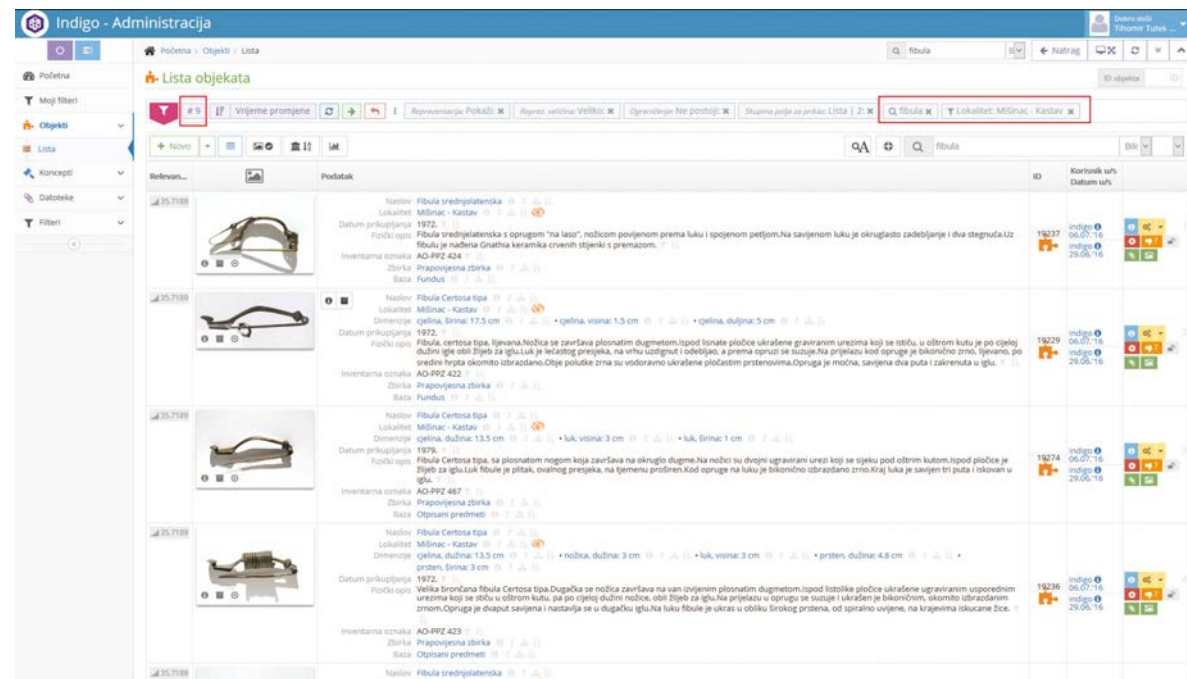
Indigo - Administracija

Dobro došli Tihomir Tutek

Početna > Objekti > Lista

fibula

Natrag

Početna
Moji filteri
Objekti
Lista
Koncepti
Datoteke
Filteri

Lista objekata

ID objekta

# 9 | Vrijeme promjene | Reprezentacija: Pokaži | Reprez. veličina: Veliko | Ograničenje: Ne postoji | Skupina polja za prikaz: Lista | 2 | fibula | Lokalitet: Mišinac - Kastav

+ Novo

fibula

| Relevan... | | Podatak | ID | Korisnik u/s Datum u/s |
|---|---|---|---|---|
| 35.7189 | | Naslov Fibula srednjolatenska<br>Lokalitet Mišinac - Kastav<br>Datum prikupljanja 1972.<br>Fizički opis Fibula srednjelatenska s oprugom "na laso", nožicom povijenom prema luku i spojenom petljom.Na savijenom luku je okruglasto zadebljanje i dva stegnuća.Uz fibulu je nađena Gnathia keramika crvenih stijenki s premazom.<br>Inventarna oznaka AO-PPZ 424<br>Zbirka Prapovijesna zbirka<br>Baza Fundus | 19237 | indigo 06.07.16<br>indigo 29.06.16 |
| 35.7189 | | Naslov Fibula Certosa tipa<br>Lokalitet Mišinac - Kastav<br>Dimenzije cjelina, širina: 17.5 cm • cjelina, visina: 1.5 cm • cjelina, duljina: 5 cm<br>Datum prikupljanja 1972.<br>Fizički opis Fibula, certosa tipa, lijevana.Nožica se završava plosnatim dugmetom.Ispod lisnate pločice ukrašene graviranim urezima koji se ističu, u oštrom kutu je po cijeloj dužini igle obli žlijeb za iglu.Luk je lećastog presjeka, na vrhu uzdignut i odebljao, a prema opruzi se sužuje.Na prijelazu kod opruge je bikonično zrno, lijevano, po sredini hrpta okomito izbrazdano.Obje polutke zrna su vodoravno ukrašene pločastim prstenovima.Opruga je močna, savijena dva puta i zakrenuta u iglu.<br>Inventarna oznaka AO-PPZ 422<br>Zbirka Prapovijesna zbirka<br>Baza Fundus | 19229 | indigo 06.07.16<br>indigo 29.06.16 |
| 35.7189 | | Naslov Fibula Certosa tipa<br>Lokalitet Mišinac - Kastav<br>Dimenzije cjelina, dužina: 13.5 cm • luk, visina: 3 cm • luk, širina: 1 cm<br>Datum prikupljanja 1979.<br>Fizički opis Fibula Certosa tipa, sa plosnatom nogom koja završava na okruglo dugme.Na nožici su dvojni urezi koji se sijeku pod oštrim kutom.Ispod pločice je žlijeb za iglu.Luk fibule je plitak, ovalnog presjeka, na tjemenu proširen.Kod opruge na luku je bikonično izbrazdano zrno.Kraj luka je savijen tri puta i iskovan u iglu.<br>Inventarna oznaka AO-PPZ 467<br>Zbirka Prapovijesna zbirka<br>Baza Otpisani predmeti | 19274 | indigo 06.07.16<br>indigo 29.06.16 |
| 35.7189 | | Naslov Fibula Certosa tipa<br>Lokalitet Mišinac - Kastav<br>Dimenzije cjelina, dužina: 13.5 cm • nožica, dužina: 3 cm • luk, visina: 3 cm • prsten, dužina: 4.8 cm • prsten, širina: 3 cm<br>Datum prikupljanja 1972.<br>Fizički opis Velika brončana fibula Certosa tipa.Dugačka se nožica završava na van izvijenim plosnatim dugmetom.Ispod listolike pločice ukrašene ugraviranim usporednim urezima koji se stiču u oštrom kutu, pa po cijeloj dužini nožice, obli žlijeb za iglu.Na prijelazu u oprugu se suzuje i ukrašen je bikoničnim, okomito izbrazdanim zrnom.Opruga je dvaput savijena i nastavlja se u dugačku iglu.Na luku fibule je ukras u obliku širokog prstena, od spiralno uvijene, na krajevima iskucane žice.<br>Inventarna oznaka AO-PPZ 423<br>Zbirka Prapovijesna zbirka<br>Baza Otpisani predmeti | 19236 | indigo 06.07.16<br>indigo 29.06.16 |
| 35.7189 | | Naslov Fibula srednjolatenska | | |